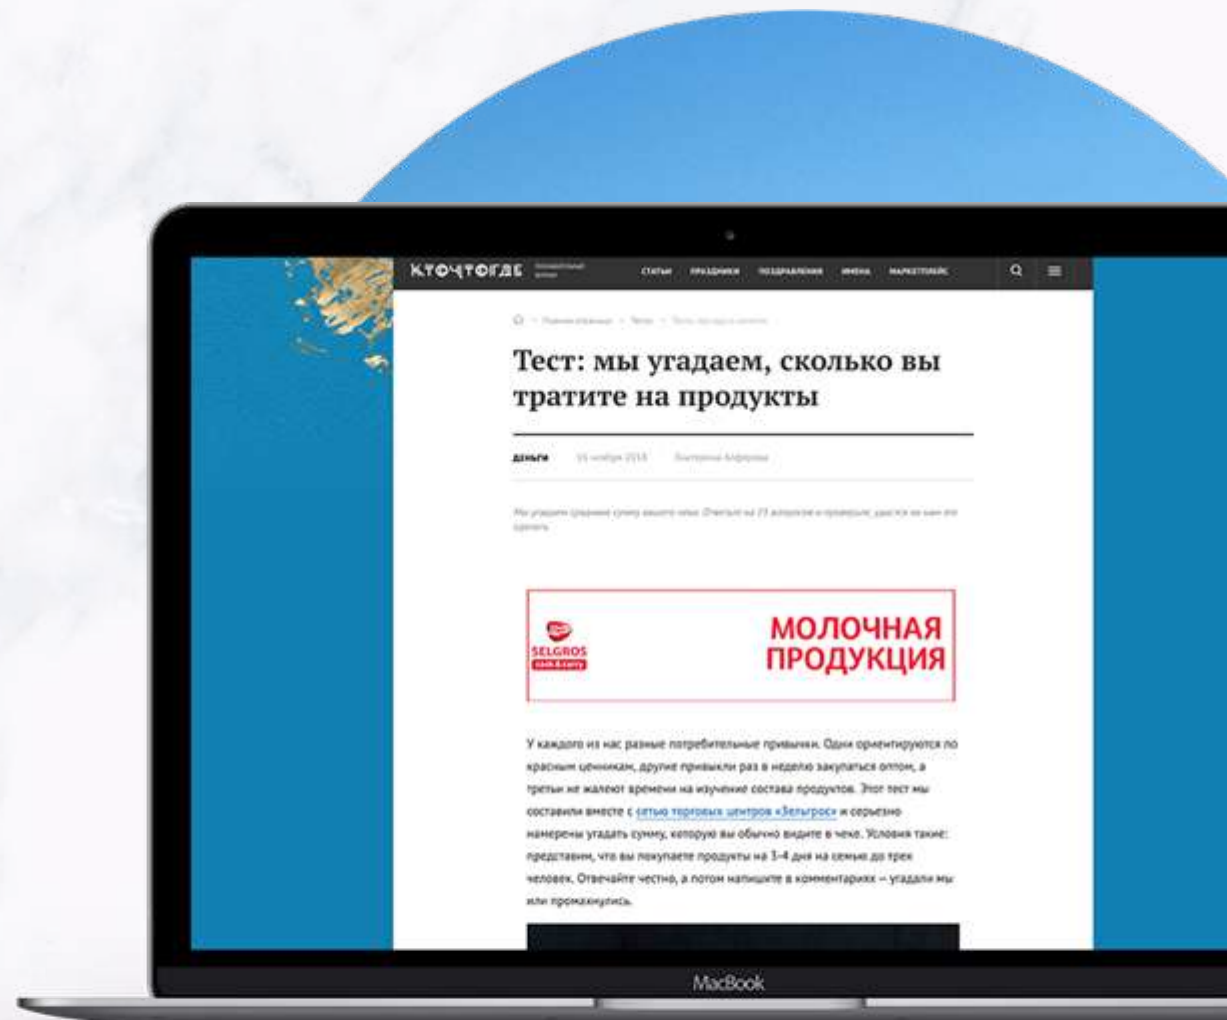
КТОЧТОГДЕ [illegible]

СТАТЬИ ПРАЗДНИКИ ПОЗДРАВЛЕНИЯ ИМЕНА МАРКЕТПЛЕЙС

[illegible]

Тест: мы угадаем, сколько вы тратите на продукты

ДЕНЬГИ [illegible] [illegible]

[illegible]

SELGROS cash & carry

МОЛОЧНАЯ ПРОДУКЦИЯ

У каждого из нас разные потребительные привычки. Одни ориентируются по красным ценникам, другие привыкли раз в неделю закупаться оптом, а третьи не жалеют времени на изучение состава продуктов. Этот тест мы составили вместе с сетью торговых центров «Зельгрос» и серьезно намерены угадать сумму, которую вы обычно видите в чеке. Условия такие: представим, что вы покупаете продукты на 3-4 дня на семью до трех человек. Отвечайте честно, а потом напишите в комментариях — угадали мы или промахнулись.

MacBook